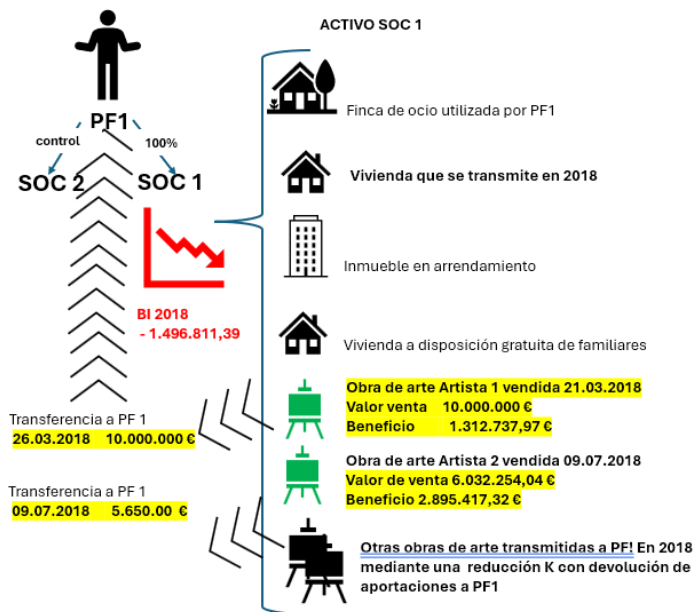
ACTIVO SOC 1

PF1

control

100%

SOC 2

SOC 1

BI 2018
- 1.496.811,39

Finca de ocio utilizada por PF1

Vivienda que se transmite en 2018

Inmueble en arrendamiento

Vivienda a disposición gratuita de familiares

Obra de arte Artista 1 vendida 21.03.2018
Valor venta 10.000.000 €
Beneficio 1.312.737,97 €

Obra de arte Artista 2 vendida 09.07.2018
Valor de venta 6.032.254,04 €
Beneficio 2.895.417,32 €

Otras obras de arte transmitidas a PF! En 2018 mediante una reducción K con devolución de aportaciones a PF1

Transferencia a PF 1
26.03.2018 10.000.000 €

Transferencia a PF 1
09.07.2018 5.650.00 €